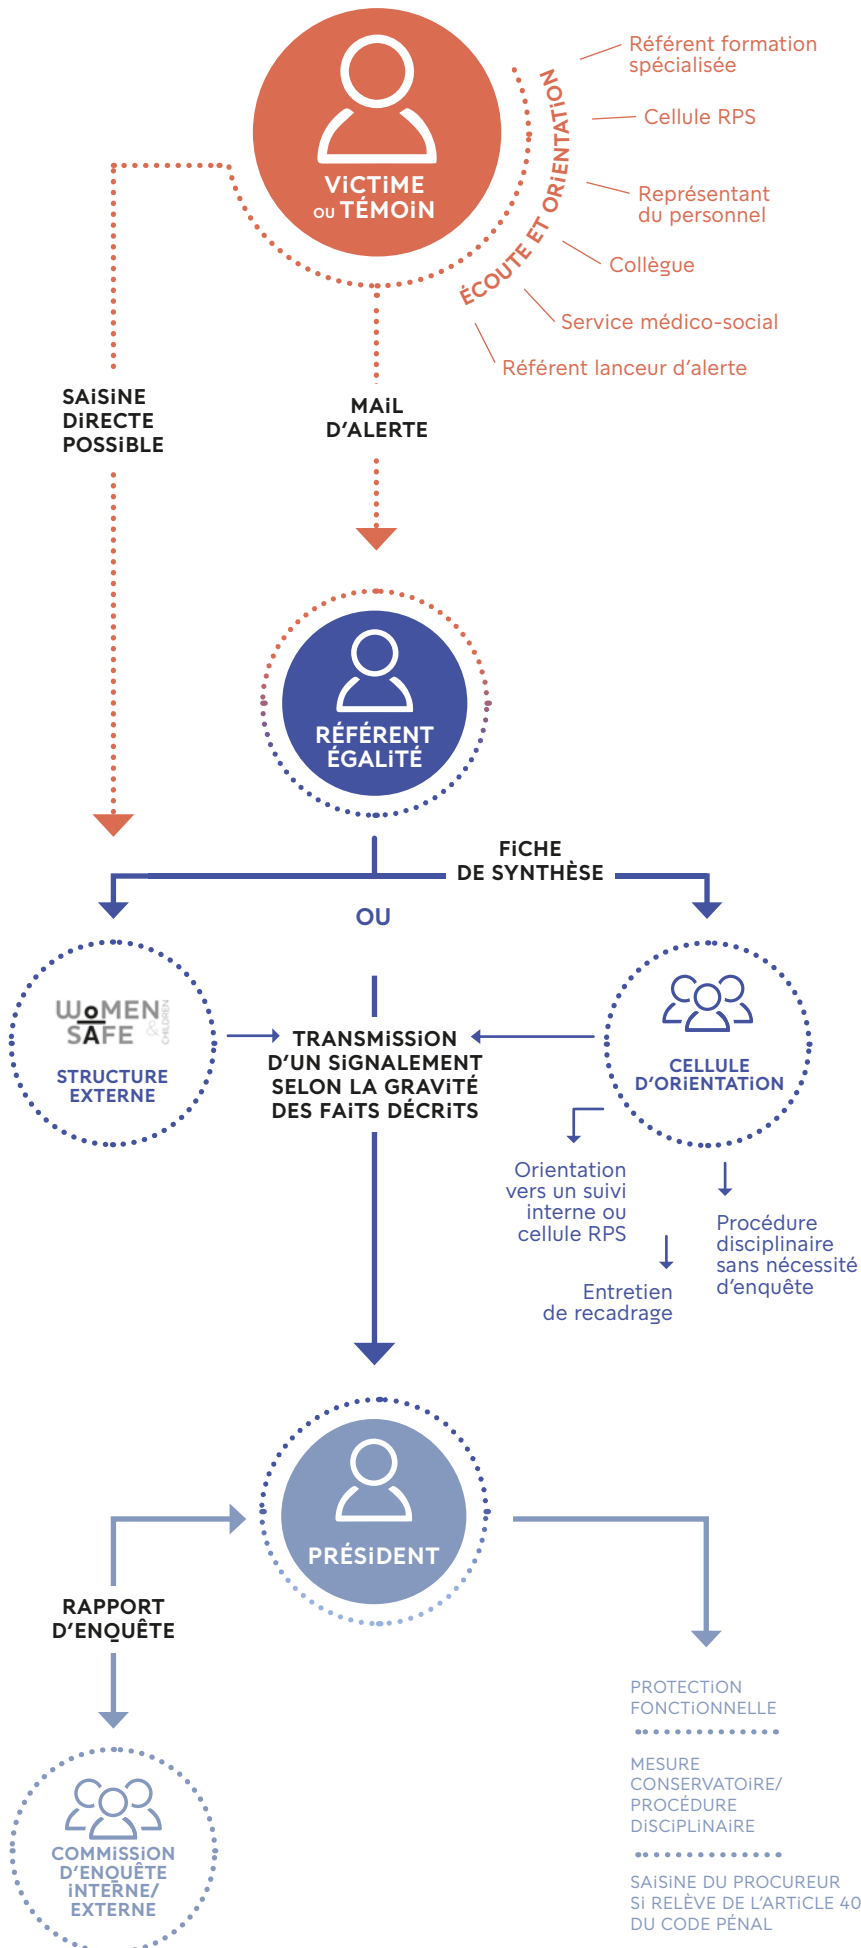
ViCTiME ou TÉMOiN

ÉCOUTE ET ORiENTATiON

Référent formation spécialisée

Cellule RPS

Représentant du personnel

Collègue

Service médico-social

Référent lanceur d'alerte

SAiSiNE DiRECTE POSSiBLE

MAiL D'ALERTE

RÉFÉRENT ÉGALiTÉ

FiCHE DE SYNTHÈSE

OU

WoMEN SAFE & CHILDREN

STRUCTURE EXTERNE

TRANSMiSSiON D'UN SiGNALEMENT SELON LA GRAViTÉ DES FAiTS DÉCRiTS

CELLULE D'ORiENTATiON

Orientation vers un suivi interne ou cellule RPS

Entretien de recadrage

Procédure disciplinaire sans nécessité d'enquête

PRÉSiDENT

RAPPORT D'ENQUÊTE

COMMiSSiON D'ENQUÊTE iNTERNE/ EXTERNE

PROTECTiON FONCTiONNELLE

MESURE CONSERVATOiRE/ PROCÉDURE DiSCiPLiNAiRE

SAiSiNE DU PROCUREUR Si RELÈVE DE L'ARTiCLE 40 DU CODE PÉNAL